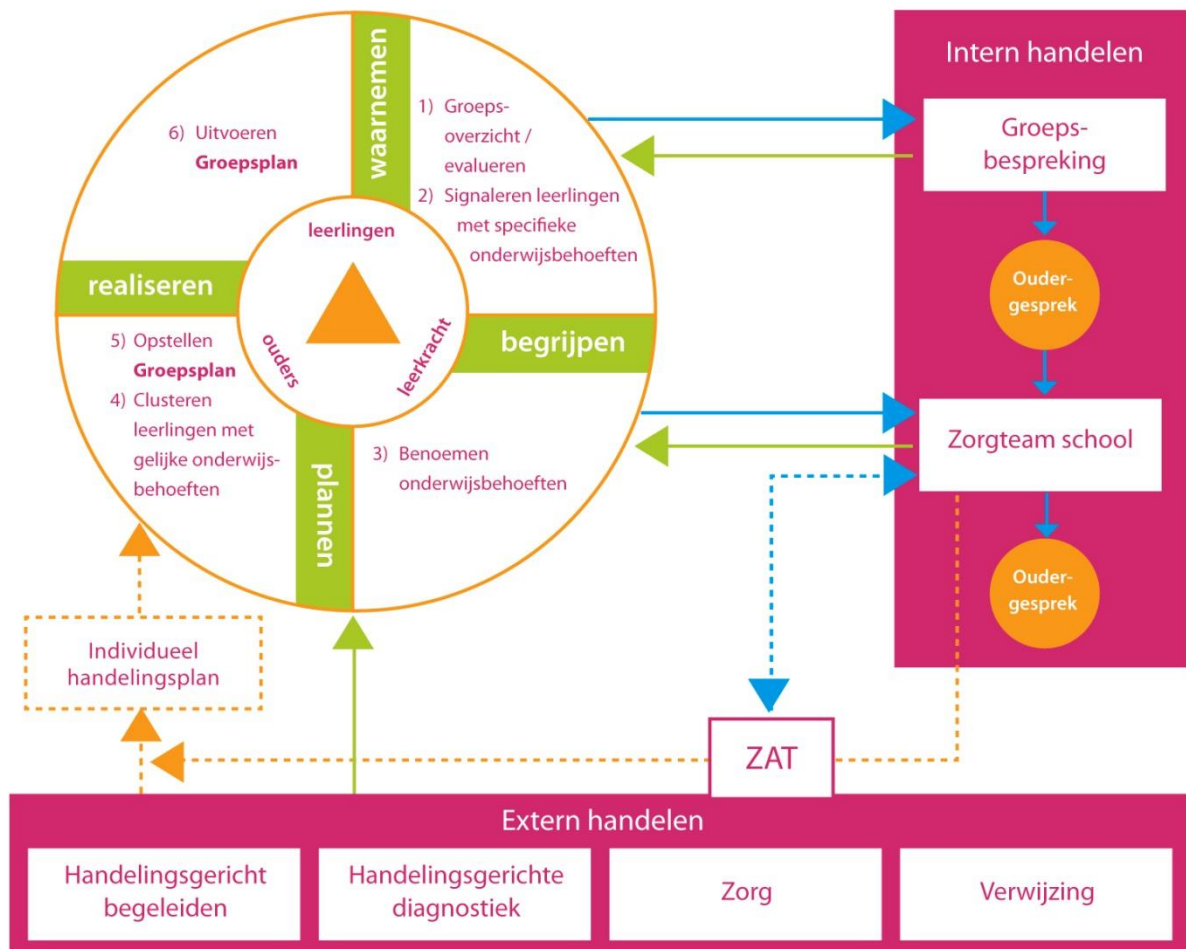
waarnemen

1) Groepsoverzicht / evalueren
2) Signaleren leerlingen met specifieke onderwijsbehoeften

6) Uitvoeren **Groepsplan**

leerlingen

ouders

leerkracht

realiseren

begrijpen

5) Opstellen **Groepsplan**
4) Clusteren leerlingen met gelijke onderwijsbehoeften

plannen

3) Benoemen onderwijsbehoeften

Intern handelen

Groepsbespreking

Oudergesprek

Zorgteam school

Oudergesprek

Individueel handelingsplan

ZAT

Extern handelen

| Handelingsgericht begeleiden | Handelingsgerichte diagnostiek | Zorg | Verwijzing |
|---|---|---|---|